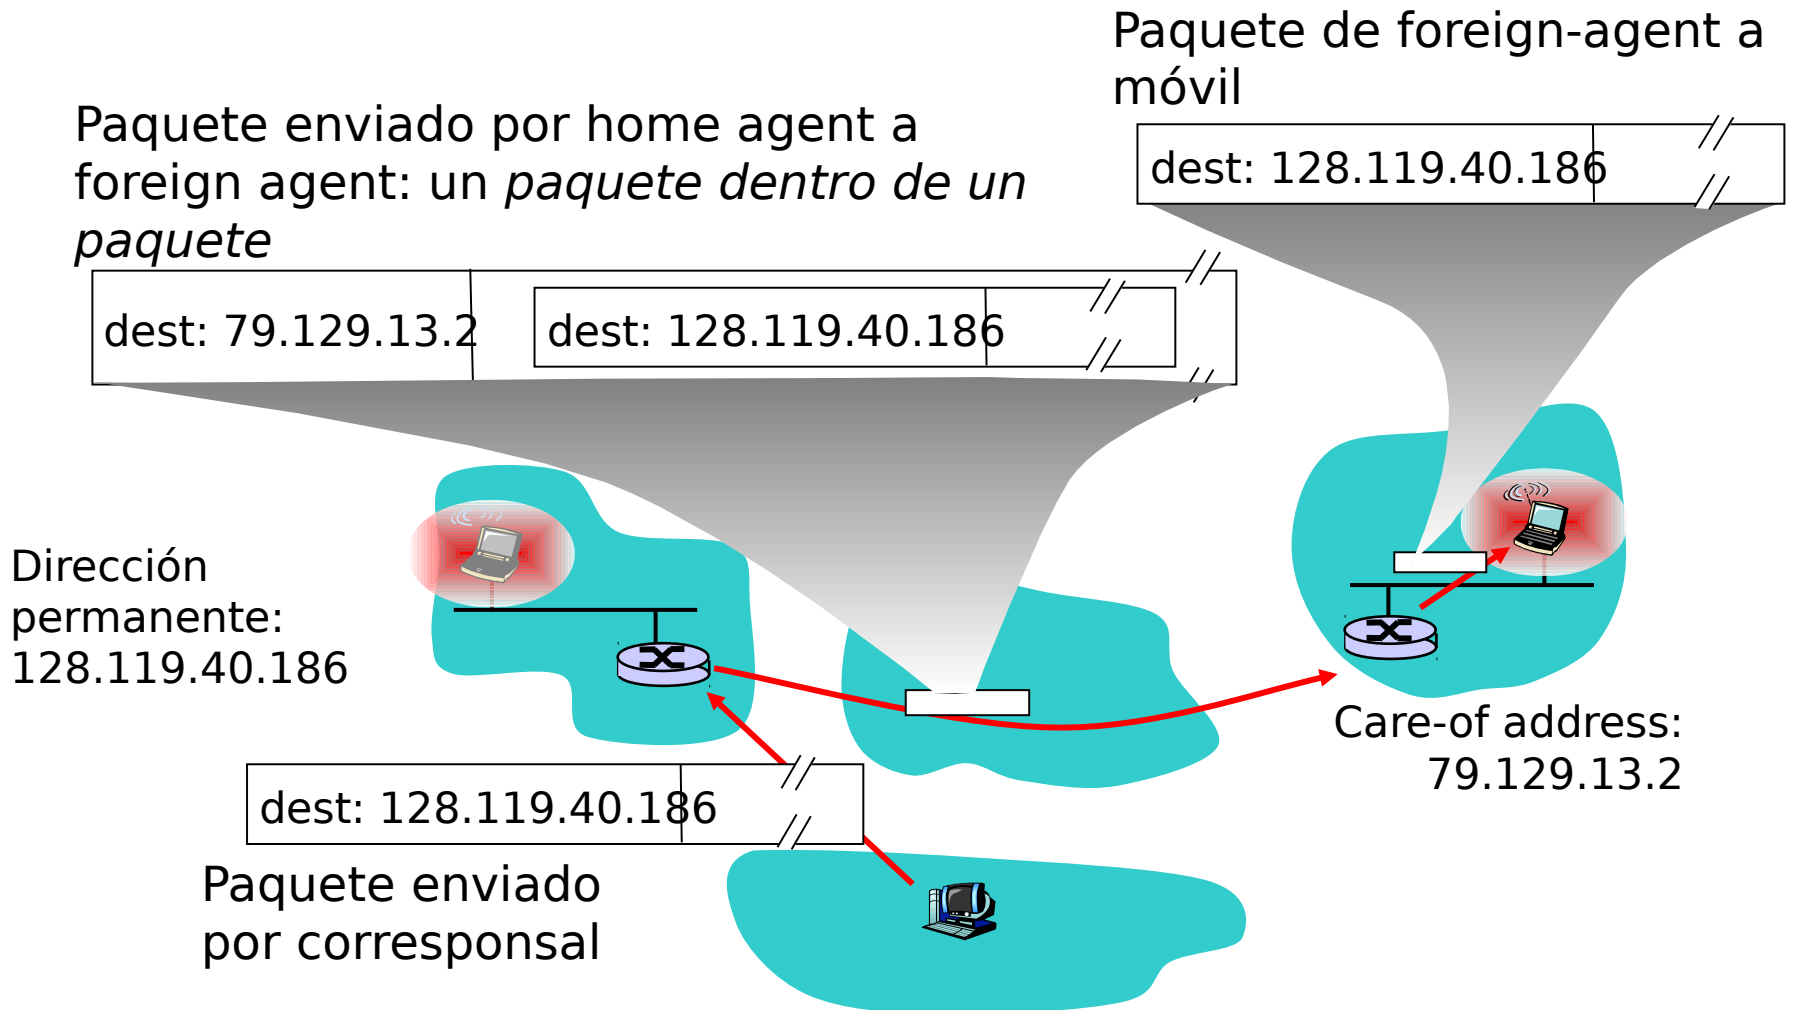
Paquete de foreign-agent a móvil

dest: 128.119.40.186

Paquete enviado por home agent a foreign agent: un *paquete dentro de un paquete*

dest: 79.129.13.2

dest: 128.119.40.186

Dirección permanente: 128.119.40.186

Care-of address: 79.129.13.2

dest: 128.119.40.186

Paquete enviado por corresponsal